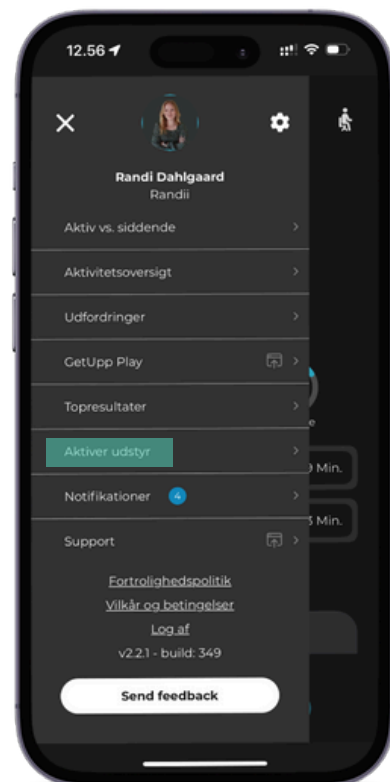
12.56

Randi Dahlgaard
Randii

Aktiv vs. siddende

Aktivitetsoversigt

Udfordringer

GetUpp Play

Topresultater

Aktiver udstyr

Notifikationer 4

Support

Fortrolighedspolitik
Vilkår og betingelser
Log af
v2.2.1 - build: 349

Send feedback

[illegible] Min.
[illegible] Min.